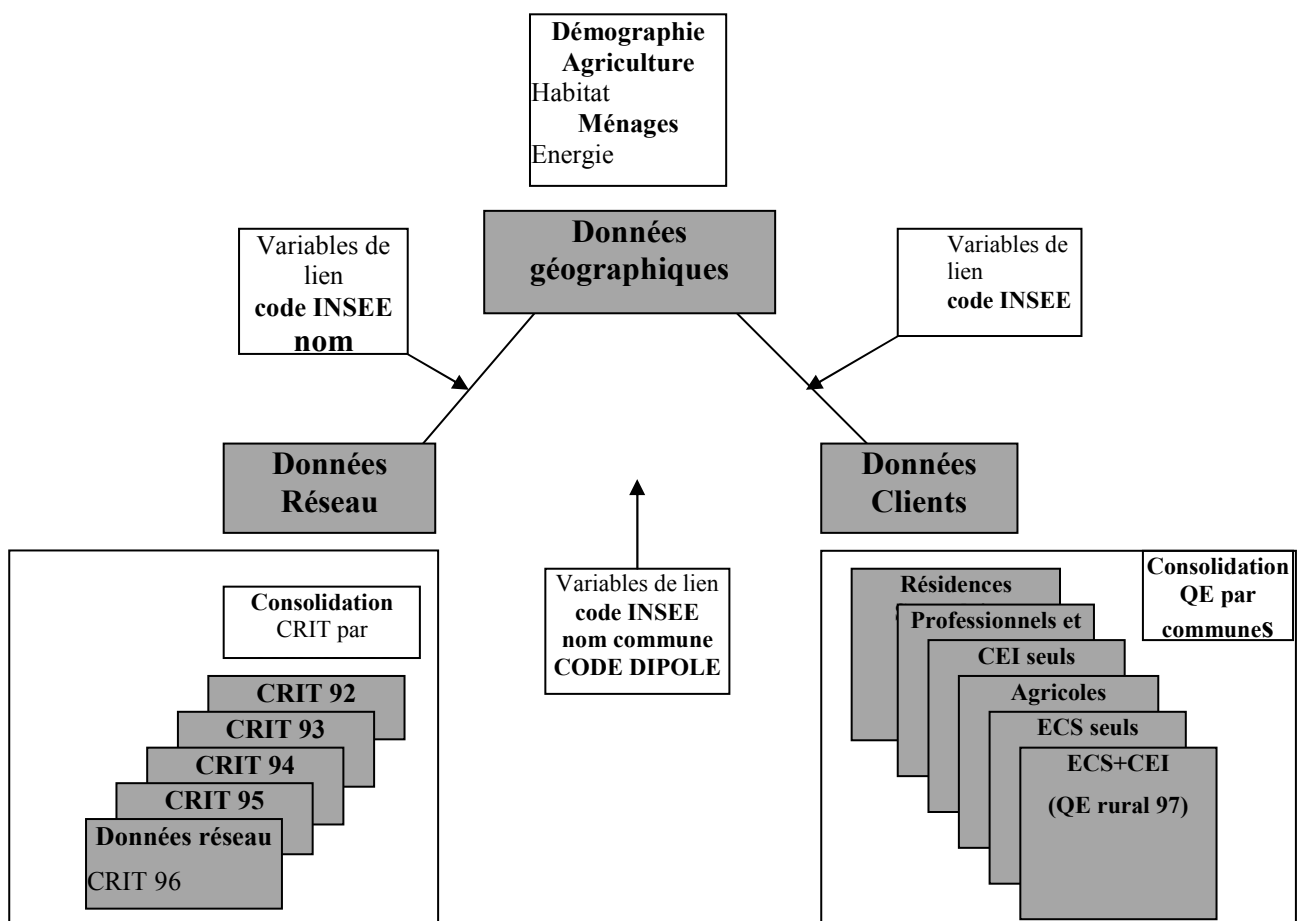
**Démographie**
**Agriculture**
Habitat
**Ménages**
Energie

**Données géographiques**

Variables de lien
**code INSEE**
**nom**

Variables de lien
**code INSEE**

**Données Réseau**

**Données Clients**

Variables de lien
**code INSEE**
**nom commune**
**CODE DIPOLE**

**Consolidation**
CRIT par

**CRIT 92**
**CRIT 93**
**CRIT 94**
**CRIT 95**
**Données réseau**
CRIT 96

**Consolidation QE par communes**

**Résidences**
**Professionnels et**
**CEI seuls**
**Agricoles**
**ECS seuls**
**ECS+CEI**
**(QE rural 97)**